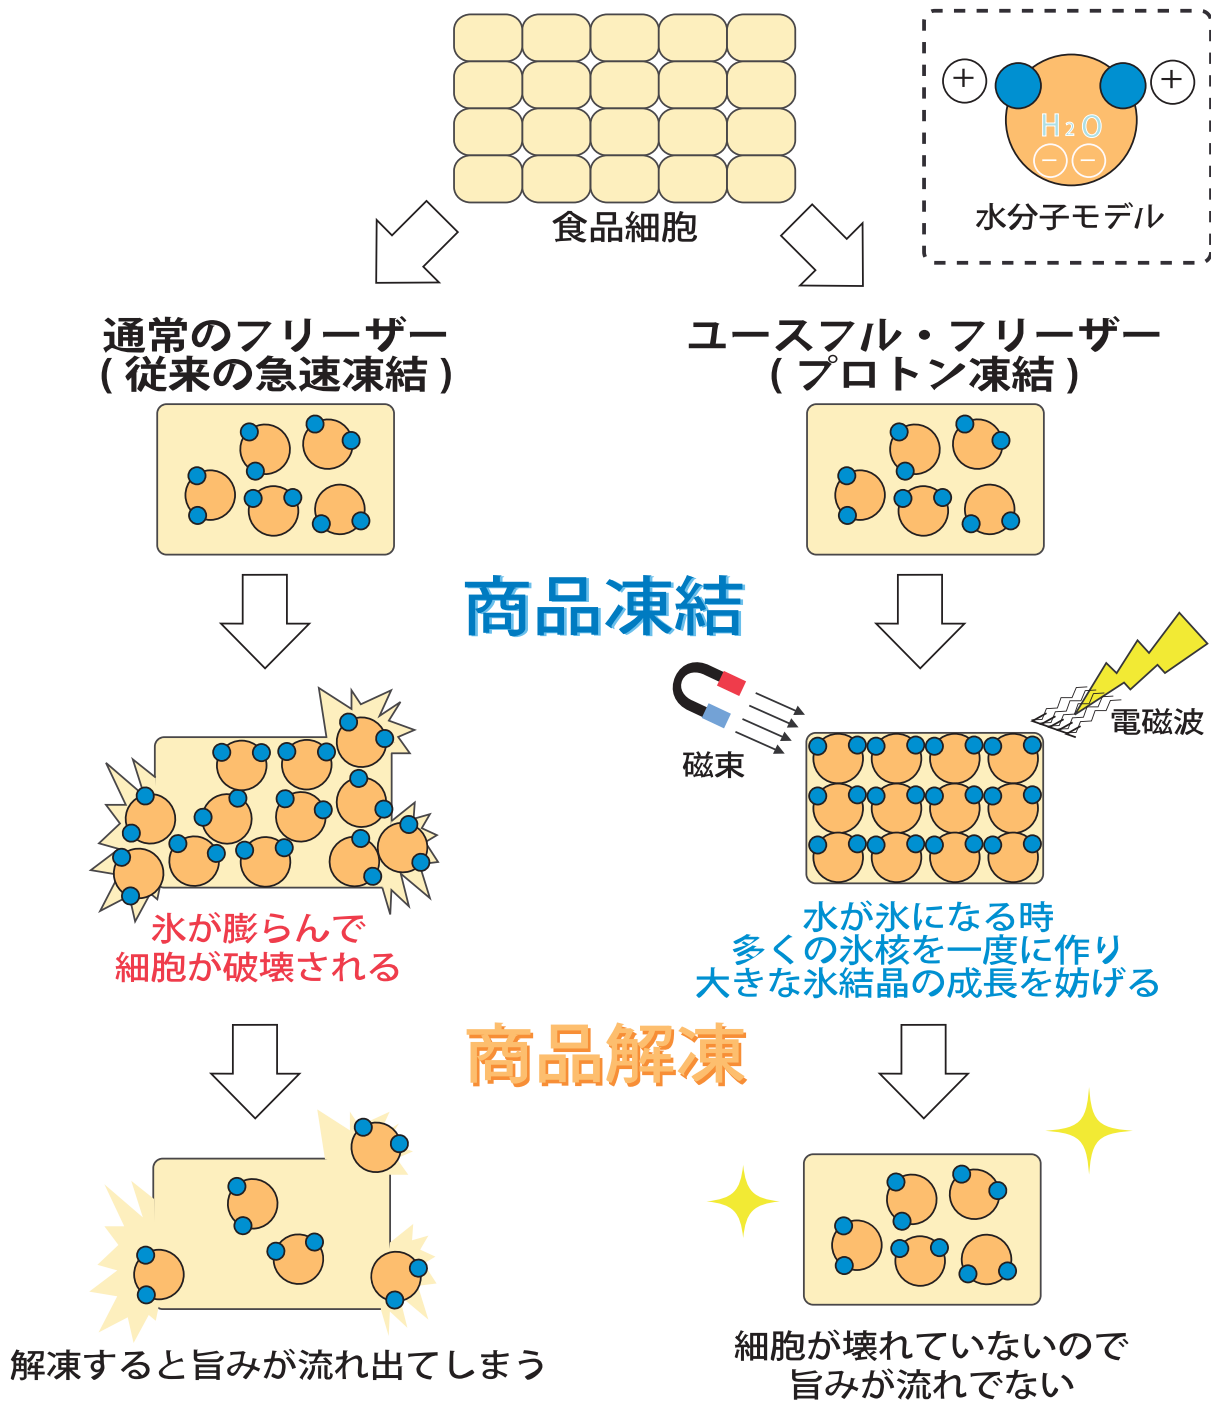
食品細胞

+ +
$H_2O$
− −
水分子モデル

通常のフリーザー
(従来の急速凍結)

ユースフル・フリーザー
(プロトン凍結)

商品凍結

磁束

電磁波

氷が膨らんで
細胞が破壊される

水が氷になる時
多くの氷核を一度に作り
大きな氷結晶の成長を妨げる

商品解凍

解凍すると旨みが流れ出てしまう

細胞が壊れていないので
旨みが流れでない